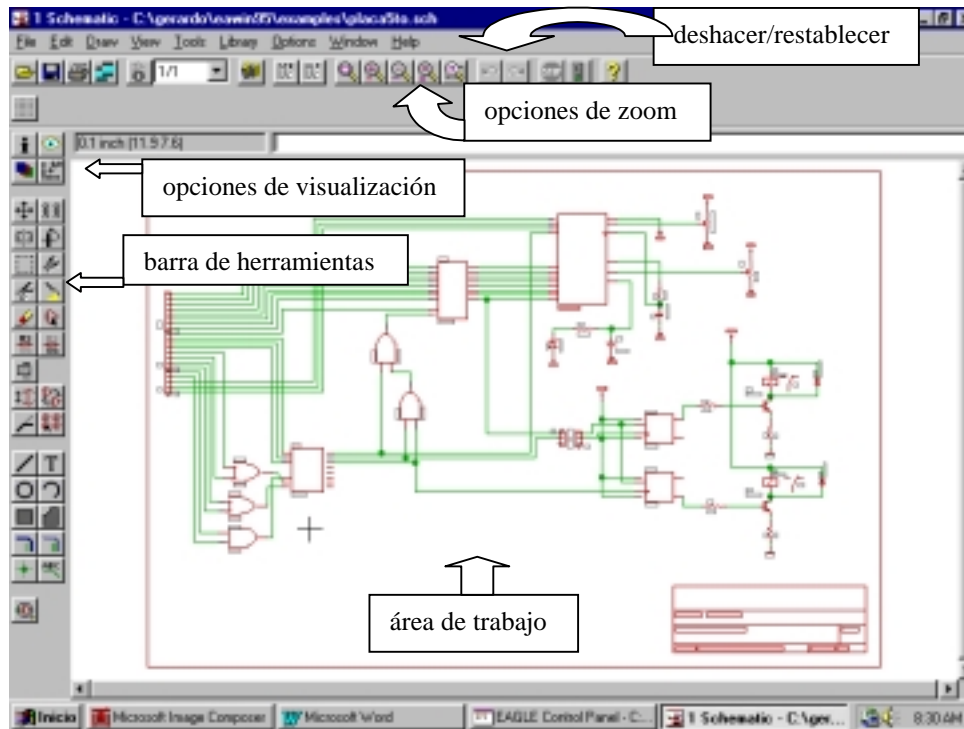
1 Schematic - C:\gerardo\eawin95\examples\placa5to.sch

File Edit Draw View Tools Library Options Window Help

deshacer/restablecer

1/1

opciones de zoom

0.1 inch (11.5 7.6)

opciones de visualización

barra de herramientas

área de trabajo

Inicio | Microsoft Image Composer | Microsoft Word | EAGLE Control Panel - C:... | 1 Schematic - C:\ger... | 8:30 AM